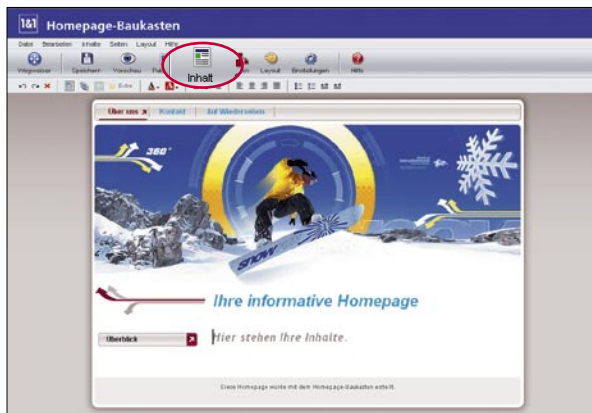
1&1 Homepage-Baukasten

Datei Bearbeiten Inhalte Seiten Layout Hilfe

Wegweiser Speichern Vorschau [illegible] Inhalt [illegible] Layout Einstellungen Hilfe

Über uns Kontakt Auf Wiedersehen

360°

SNOW

Ihre informative Homepage

Überblick

Hier stehen Ihre Inhalte.

Diese Homepage wurde mit dem Homepage-Baukasten erstellt.